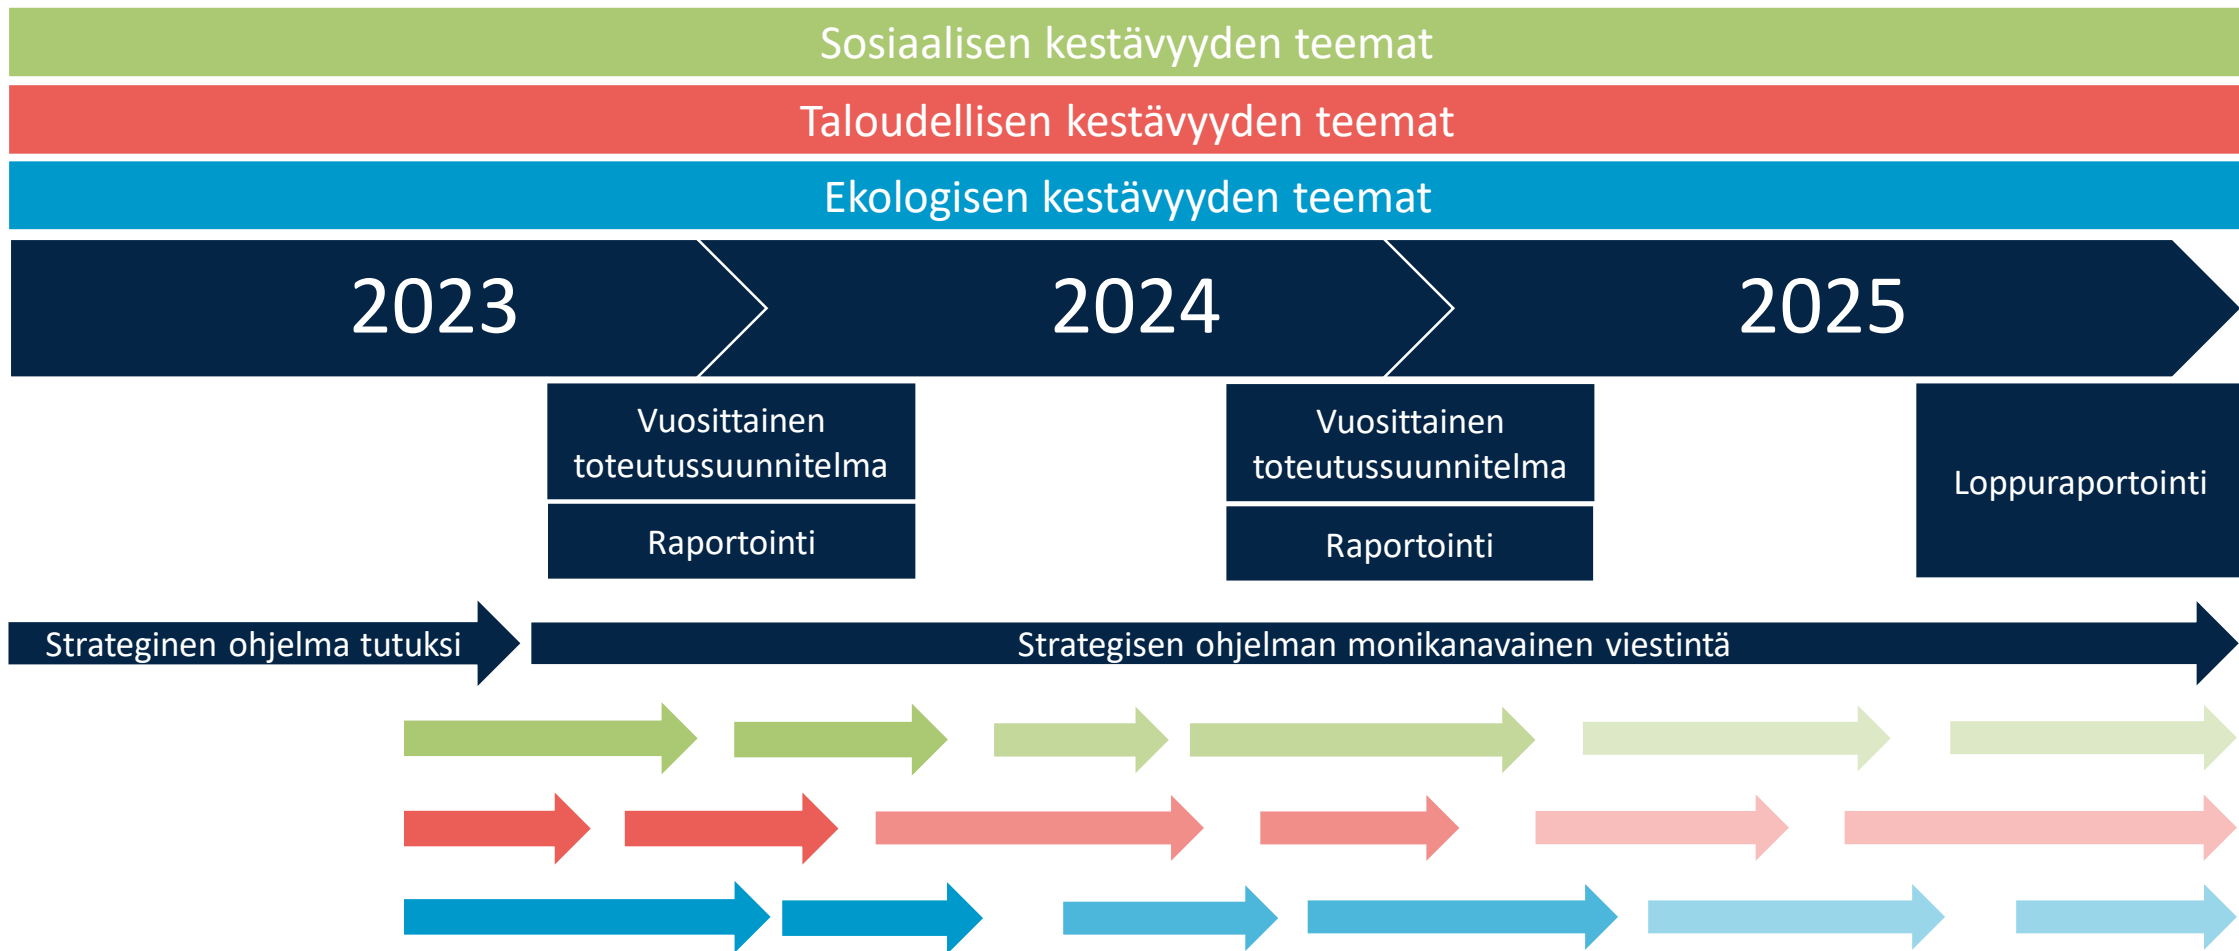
Sosiaalisen kestävyyden teemat

Taloudellisen kestävyyden teemat

Ekologisen kestävyyden teemat

2023

2024

2025

Vuosittainen toteutussuunnitelma

Raportointi

Vuosittainen toteutussuunnitelma

Raportointi

Loppuraportointi

Strateginen ohjelma tutuksi

Strategisen ohjelman monikanavainen viestintä